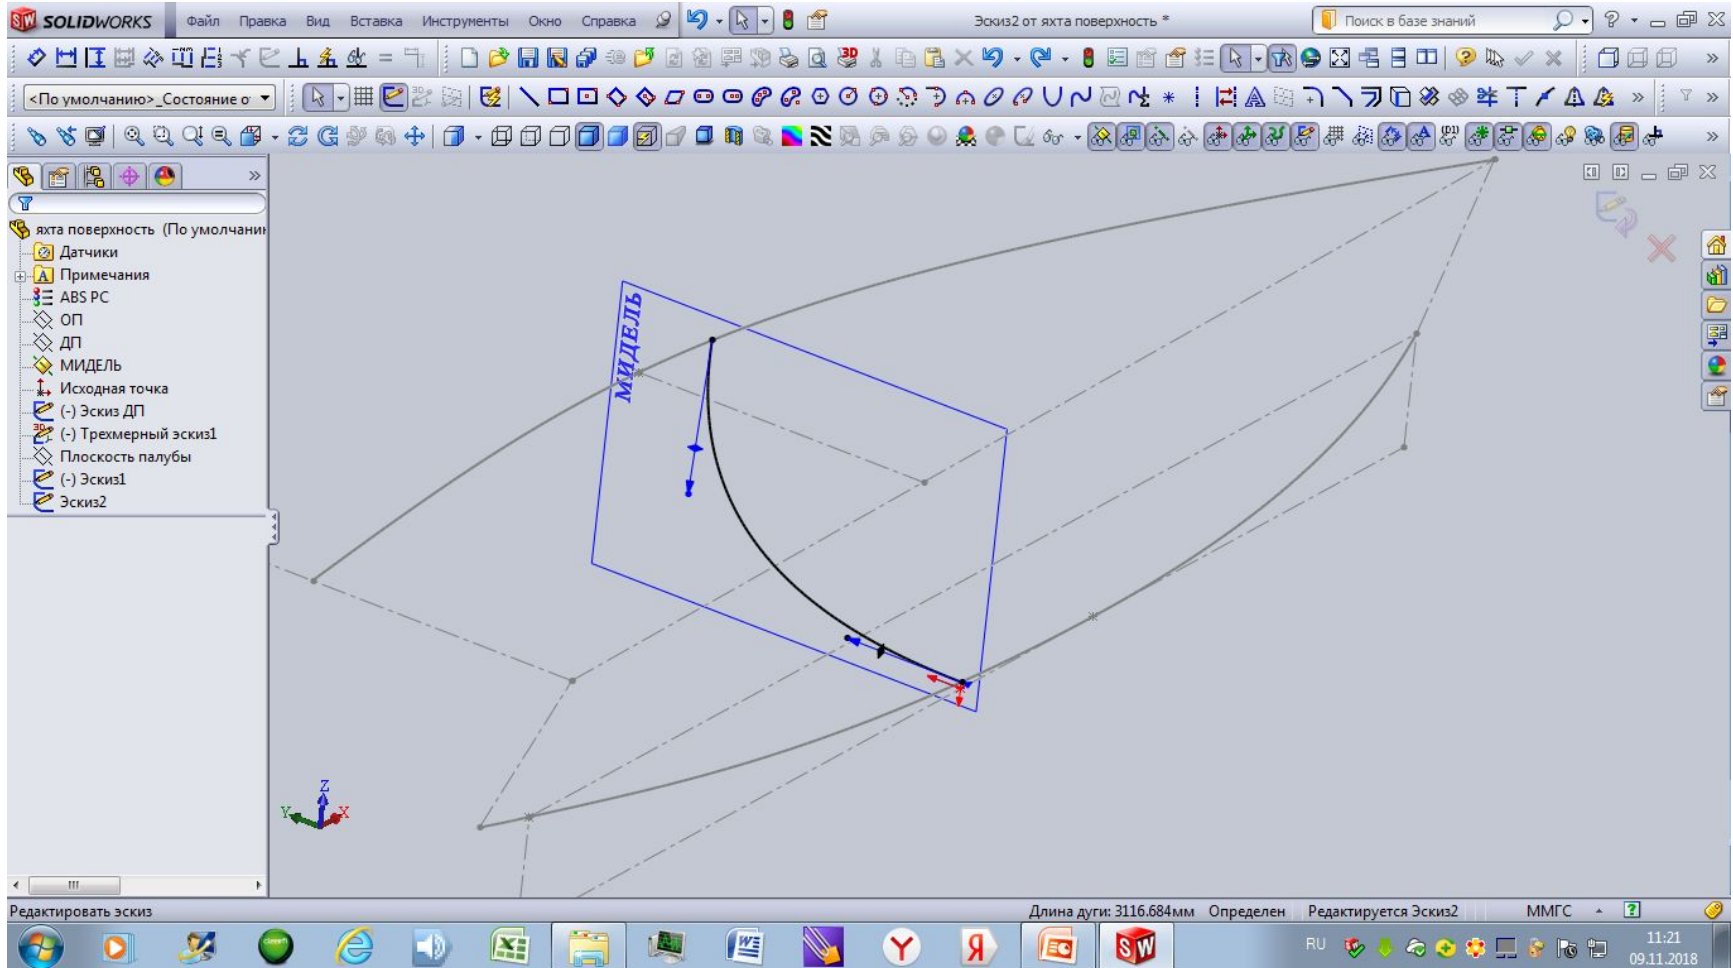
SOLIDWORKS Файл Правка Вид Вставка Инструменты Окно Справка

Эскиз2 от яхта поверхность *

Поиск в базе знаний

<По умолчанию>_Состояние о

яхта поверхность (По умолчани
Датчики
Примечания
ABS PC
ОП
ДП
МИДЕЛЬ
Исходная точка
(-) Эскиз ДП
(-) Трехмерный эскиз1
Плоскость палубы
(-) Эскиз1
Эскиз2

МИДЕЛЬ

Z
Y
X

Редактировать эскиз

Длина дуги: 3116.684мм Определен Редактируется Эскиз2 ММГС

RU

11:21
09.11.2018